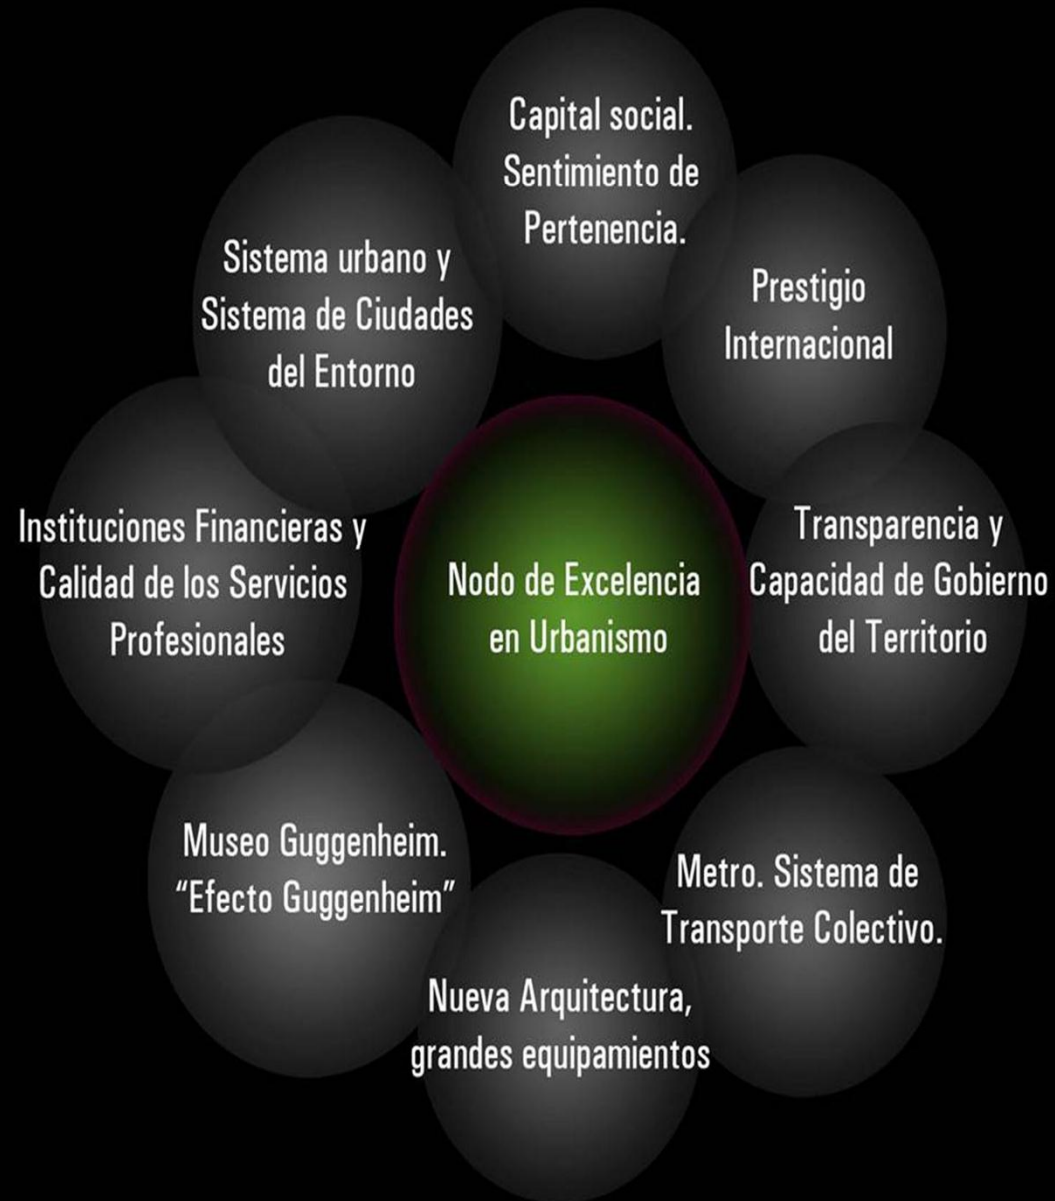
Capital social. Sentimiento de Pertenencia.

Sistema urbano y Sistema de Ciudades del Entorno

Prestigio Internacional

Instituciones Financieras y Calidad de los Servicios Profesionales

Nodo de Excelencia en Urbanismo

Transparencia y Capacidad de Gobierno del Territorio

Museo Guggenheim. "Efecto Guggenheim"

Metro. Sistema de Transporte Colectivo.

Nueva Arquitectura, grandes equipamientos